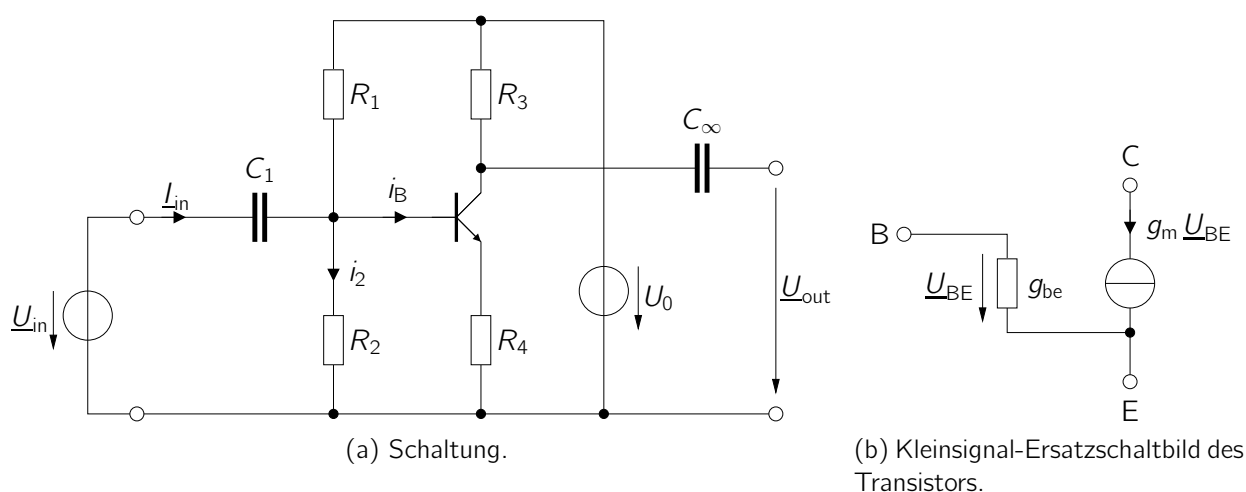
$R_1$

$R_3$

$C_\infty$

$C_1$

$\underline{I}_{\text{in}}$

$i_{\text{B}}$

$i_2$

$\underline{U}_{\text{in}}$

$R_2$

$R_4$

$U_0$

$\underline{U}_{\text{out}}$

(a) Schaltung.

C

B

$g_{\text{m}}\,\underline{U}_{\text{BE}}$

$\underline{U}_{\text{BE}}$

$g_{\text{be}}$

E

(b) Kleinsignal-Ersatzschaltbild des Transistors.